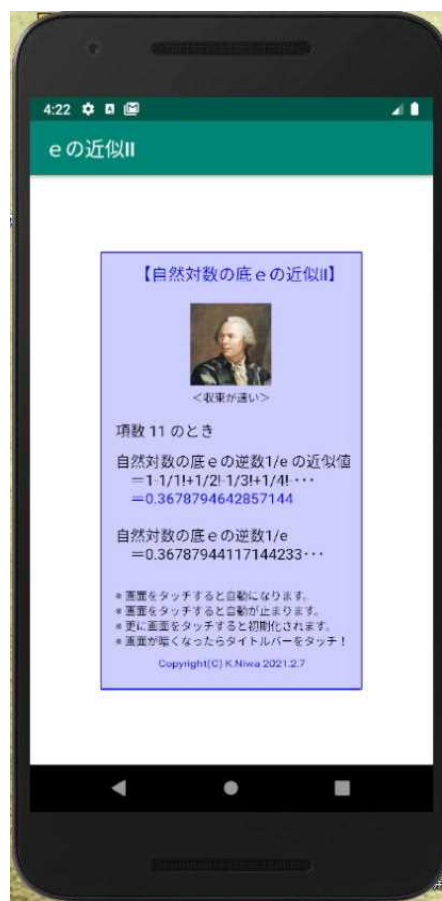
4:22

eの近似II

【自然対数の底eの近似II】

<収束が速い>

項数 11 のとき

自然対数の底eの逆数1/eの近似値
＝1-1/1!+1/2!-1/3!+1/4!・・・
＝0.3678794642857144

自然対数の底eの逆数1/e
＝0.36787944117144233・・・

＊画面をタッチすると自動になります。
＊画面をタッチすると自動が止まります。
＊更に画面をタッチすると初期化されます。
＊画面が暗くなったらタイトルバーをタッチ！

Copyright(C) K.Niwa 2021.2.7